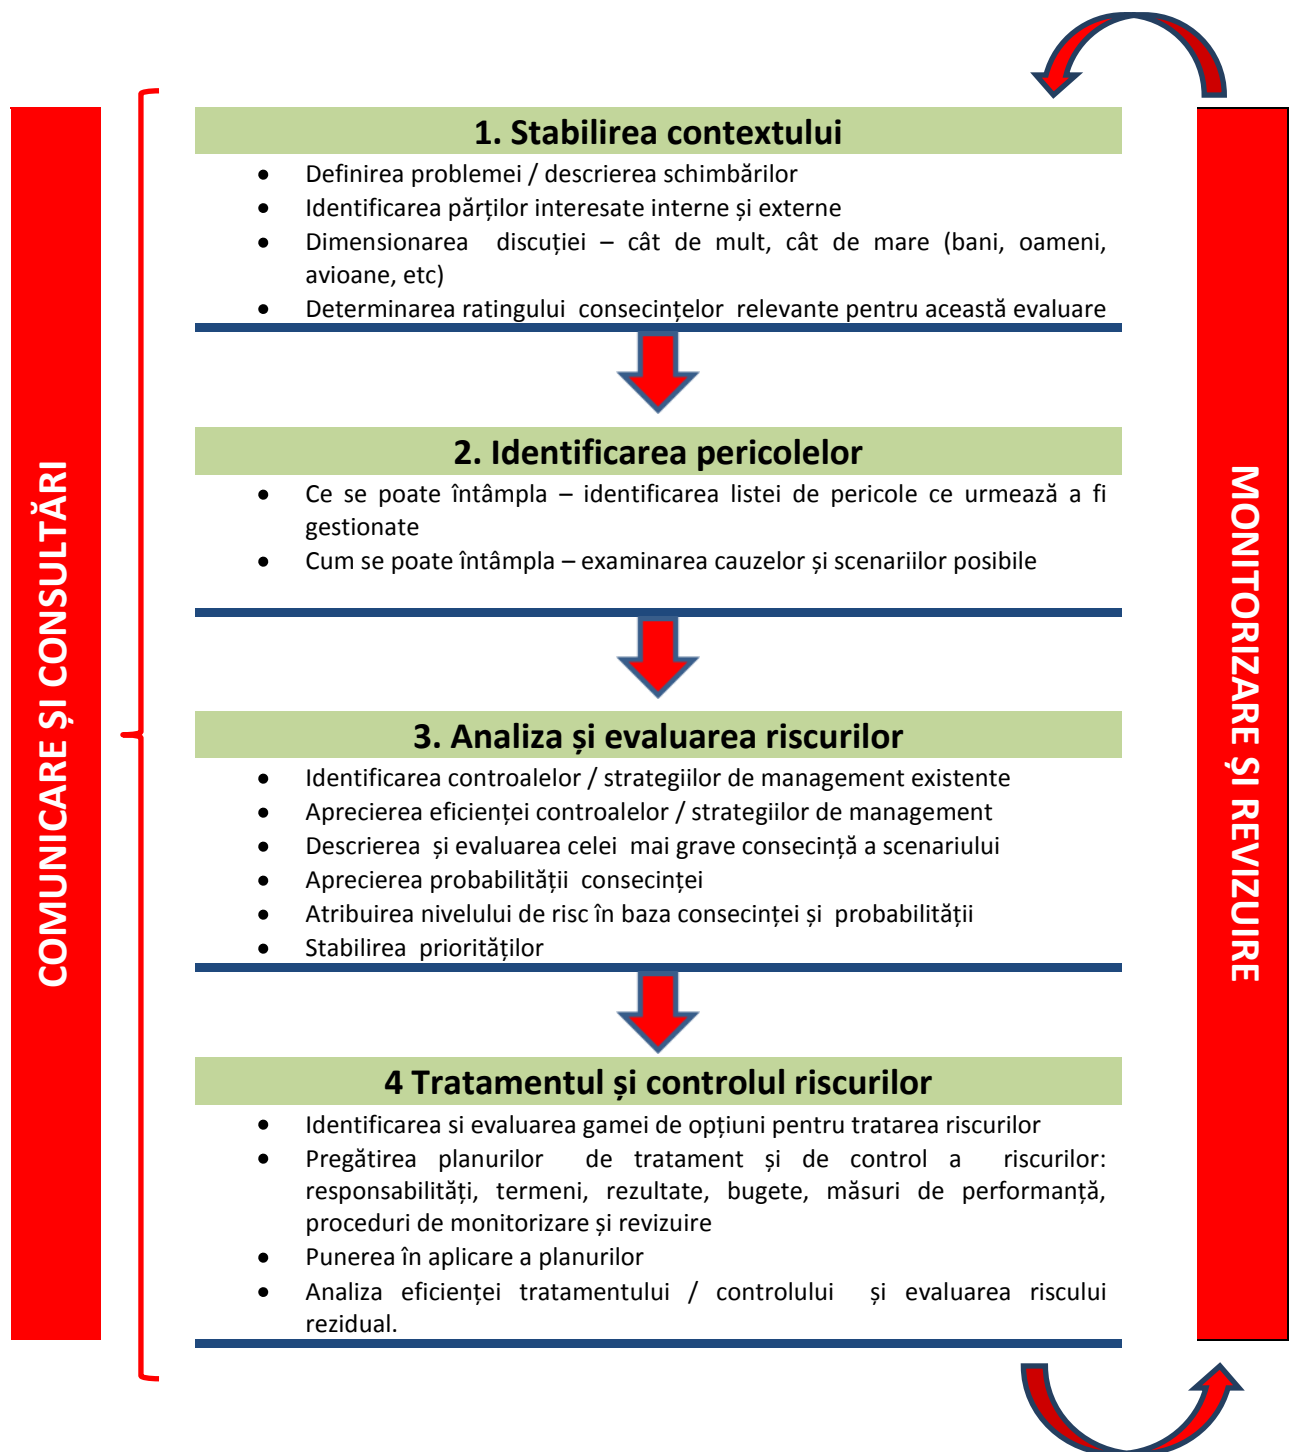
COMUNICARE ȘI CONSULTĂRI

1. Stabilirea contextului

- Definirea problemei / descrierea schimbărilor
- Identificarea părților interesate interne și externe
- Dimensionarea discuției – cât de mult, cât de mare (bani, oameni, avioane, etc)
- Determinarea ratingului consecințelor relevante pentru această evaluare

2. Identificarea pericolelor

- Ce se poate întâmpla – identificarea listei de pericole ce urmează a fi gestionate
- Cum se poate întâmpla – examinarea cauzelor și scenariilor posibile

3. Analiza și evaluarea riscurilor

- Identificarea controalelor / strategiilor de management existente
- Aprecierea eficienței controalelor / strategiilor de management
- Descrierea și evaluarea celei mai grave consecință a scenariului
- Aprecierea probabilității consecinței
- Atribuirea nivelului de risc în baza consecinței și probabilității
- Stabilirea priorităților

4 Tratamentul și controlul riscurilor

- Identificarea si evaluarea gamei de opțiuni pentru tratarea riscurilor
- Pregătirea planurilor de tratament și de control a riscurilor: responsabilități, termeni, rezultate, bugete, măsuri de performanță, proceduri de monitorizare și revizuire
- Punerea în aplicare a planurilor
- Analiza eficienței tratamentului / controlului și evaluarea riscului rezidual.

MONITORIZARE ȘI REVIZUIRE